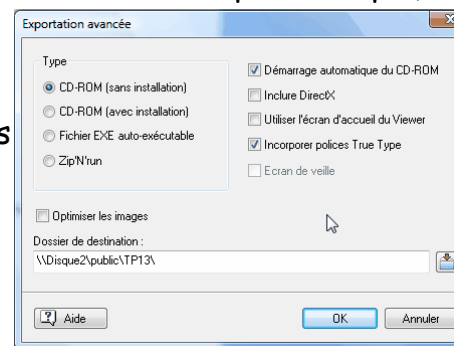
Exportation avancée

Type

CD-ROM (sans installation)

CD-ROM (avec installation)

Fichier EXE auto-exécutable

Zip'N'run

Démarrage automatique du CD-ROM

Inclure DirectX

Utiliser l'écran d'accueil du Viewer

Incorporer polices True Type

Ecran de veille

Optimiser les images

Dossier de destination :

\\Disque2\public\TP13\

Aide

OK

Annuler